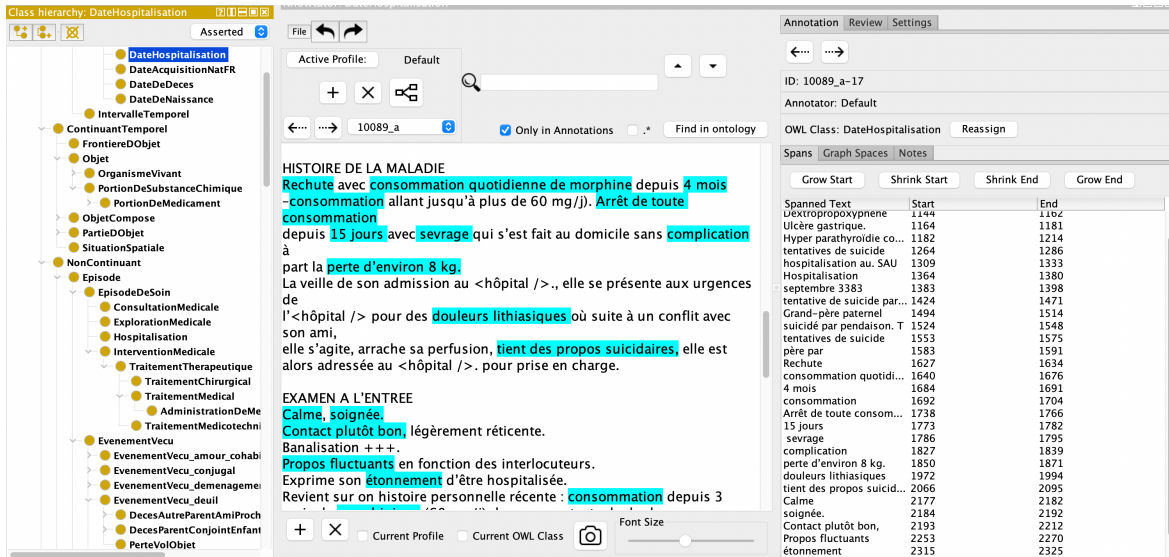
Class hierarchy: DateHospitalisation

Asserted

DateHospitalisation
DateAcquisitionNatFR
DateDeDeces
DateDeNaissance
IntervalleTemporel
ContinuantTemporel
FrontiereDObjet
Objet
OrganismeVivant
PortionDeSubstanceChimique
PortionDeMedicament
ObjetCompose
PartieDObjet
SituationSpatiale
NonContinuant
Episode
EpisodeDeSoin
ConsultationMedicale
ExplorationMedicale
Hospitalisation
InterventionMedicale
TraitementTherapeutique
TraitementChirurgical
TraitementMedical
AdministrationDeMe
TraitementMedicotechni
EvenementVecu
EvenementVecu_amour_cohabi
EvenementVecu_conjugal
EvenementVecu_demenagemer
EvenementVecu_deuil
DecesAutreParentAmiProch
DecesParentConjointEnfant
PerteVolObjet

File

Active Profile: Default

10089_a

Only in Annotations .*

Find in ontology

HISTOIRE DE LA MALADIE
Rechute avec consommation quotidienne de morphine depuis 4 mois -consommation allant jusqu'à plus de 60 mg/j). Arrêt de toute consommation depuis 15 jours avec sevrage qui s'est fait au domicile sans complication à part la perte d'environ 8 kg.
La veille de son admission au <hôpital />., elle se présente aux urgences de l'<hôpital /> pour des douleurs lithiasiques où suite à un conflit avec son ami, elle s'agite, arrache sa perfusion, tient des propos suicidaires, elle est alors adressée au <hôpital />. pour prise en charge.

EXAMEN A L'ENTREE
Calme, soignée.
Contact plutôt bon, légèrement réticente.
Banalisation +++.
Propos fluctuants en fonction des interlocuteurs.
Exprime son étonnement d'être hospitalisée.
Revient sur on histoire personnelle récente : consommation depuis 3

Current Profile Current OWL Class Font Size

Annotation Review Settings

ID: 10089_a-17

Annotator: Default

OWL Class: DateHospitalisation Reassign

Spans Graph Spaces Notes

Grow Start Shrink Start Shrink End Grow End

| Spanned Text | Start | End |
|---|---|---|
| Dextropropoxyphene | 1144 | 1162 |
| Ulcère gastrique. | 1164 | 1181 |
| Hyper parathyroïdie co... | 1182 | 1214 |
| tentatives de suicide | 1264 | 1286 |
| hospitalisation au. SAU | 1309 | 1333 |
| Hospitalisation | 1364 | 1380 |
| septembre 3383 | 1383 | 1398 |
| tentative de suicide par... | 1424 | 1471 |
| Grand-père paternel | 1494 | 1514 |
| suicidé par pendaison. T | 1524 | 1548 |
| tentatives de suicide | 1553 | 1575 |
| père par | 1583 | 1591 |
| Rechute | 1627 | 1634 |
| consommation quotidi... | 1640 | 1676 |
| 4 mois | 1684 | 1691 |
| consommation | 1692 | 1704 |
| Arrêt de toute consom... | 1738 | 1766 |
| 15 jours | 1773 | 1782 |
| sevrage | 1786 | 1795 |
| complication | 1827 | 1839 |
| perte d'environ 8 kg. | 1850 | 1871 |
| douleurs lithiasiques | 1972 | 1994 |
| tient des propos suicid... | 2066 | 2095 |
| Calme | 2177 | 2182 |
| soignée. | 2184 | 2192 |
| Contact plutôt bon, | 2193 | 2212 |
| Propos fluctuants | 2253 | 2270 |
| étonnement | 2315 | 2325 |